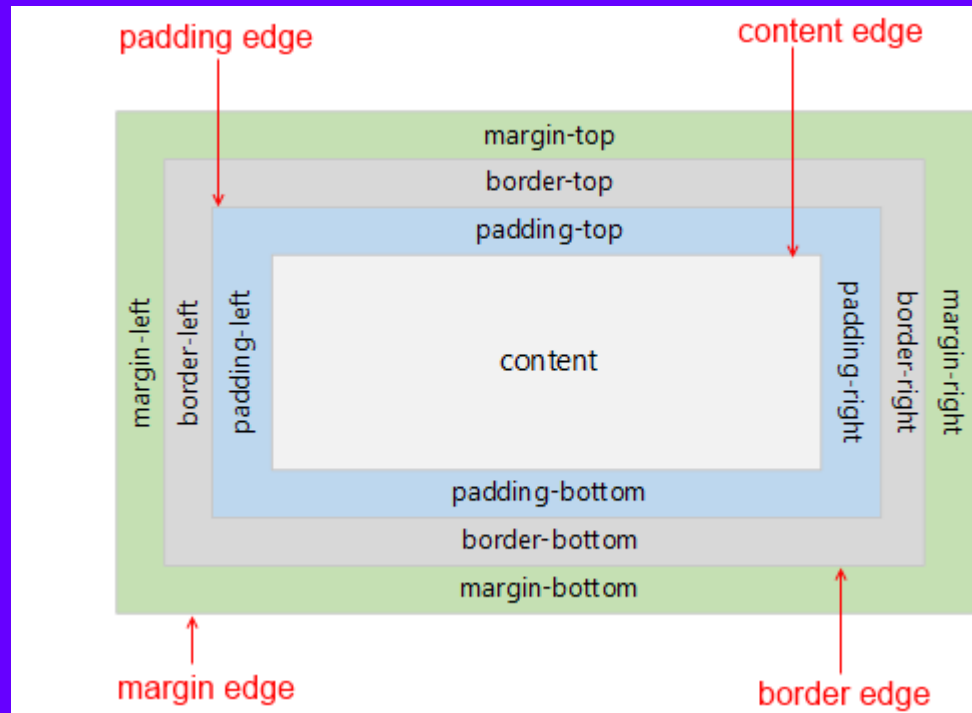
padding edge

content edge

margin-top

border-top

padding-top

margin-left

border-left

padding-left

content

padding-right

border-right

margin-right

padding-bottom

border-bottom

margin-bottom

margin edge

border edge